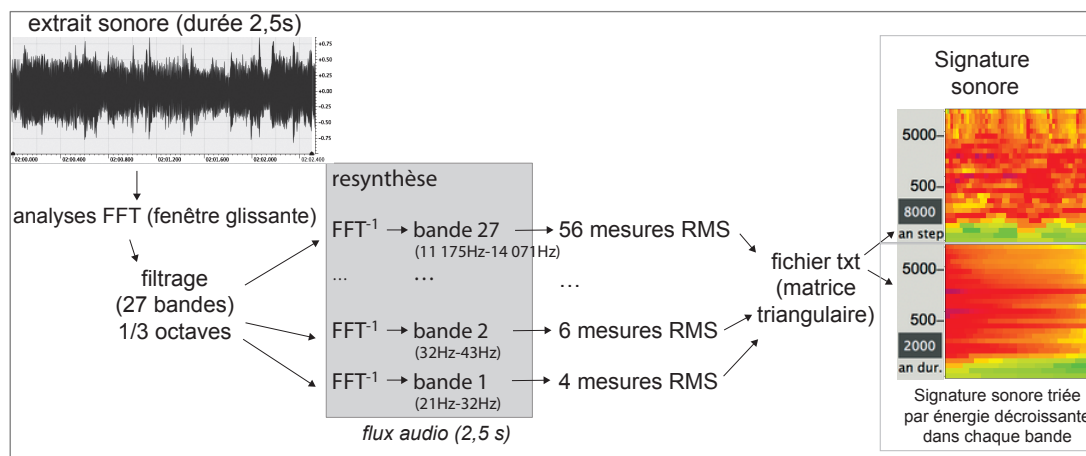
extrait sonore (durée 2,5s)

+0.75
+0.50
+0.25
+0.00
-0.25
-0.50
-0.75

02:00.000 02:00.400 02:00.800 02:01.200 02:01.600 02:02.000 02:02.400

analyses FFT (fenêtre glissante)

filtrage
(27 bandes)
1/3 octaves

resynthèse

$FFT^{-1}$ → bande 27
(11 175Hz-14 071Hz)

... ...

$FFT^{-1}$ → bande 2
(32Hz-43Hz)

$FFT^{-1}$ → bande 1
(21Hz-32Hz)

flux audio (2,5 s)

56 mesures RMS

...

6 mesures RMS

4 mesures RMS

fichier txt
(matrice
triangulaire)

Signature
sonore

5000–
500–
8000
an step
5000–
500–
2000
an dur.

Signature sonore triée
par énergie décroissante
dans chaque bande